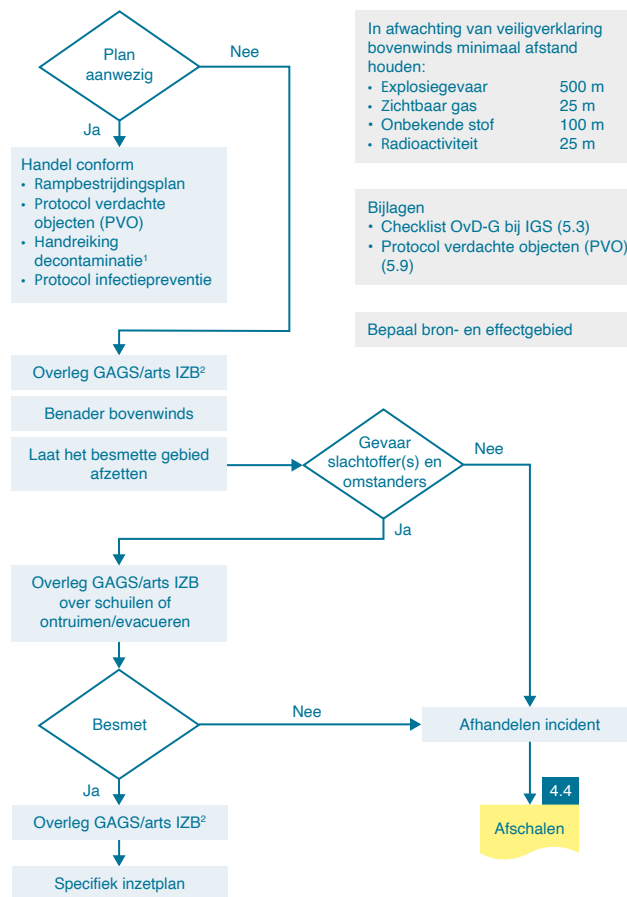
Plan aanwezig

Nee

Ja

Handel conform
• Rampbestrijdingsplan
• Protocol verdachte objecten (PVO)
• Handreiking decontaminatie$^1$
• Protocol infectiepreventie

In afwachting van veiligverklaring bovenwinds minimaal afstand houden:

| | |
|---|---|
| • Explosiegevaar | 500 m |
| • Zichtbaar gas | 25 m |
| • Onbekende stof | 100 m |
| • Radioactiviteit | 25 m |

Bijlagen
• Checklist OvD-G bij IGS (5.3)
• Protocol verdachte objecten (PVO) (5.9)

Bepaal bron- en effectgebied

Overleg GAGS/arts IZB$^2$

Benader bovenwinds

Laat het besmette gebied afzetten

Gevaar slachtoffer(s) en omstanders

Nee

Ja

Overleg GAGS/arts IZB over schuilen of ontruimen/evacueren

Besmet

Nee

Afhandelen incident

Ja

4.4

Afschalen

Overleg GAGS/arts IZB$^2$

Specifiek inzetplan